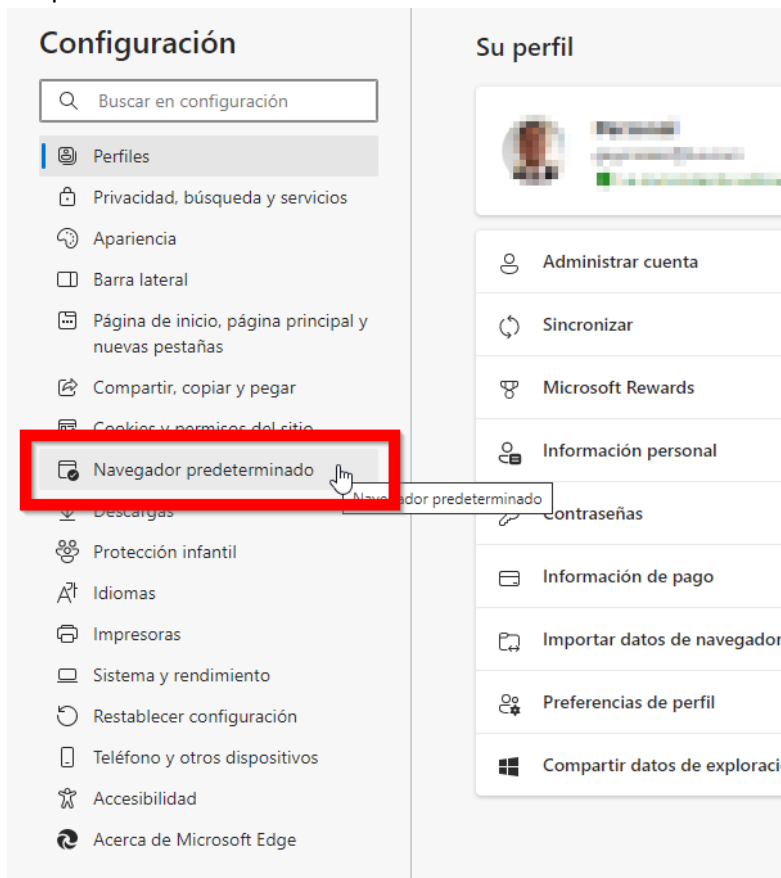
Configuración

Buscar en configuración

Perfiles

Privacidad, búsqueda y servicios

Apariencia

Barra lateral

Página de inicio, página principal y nuevas pestañas

Compartir, copiar y pegar

Cookies y permisos del sitio

Navegador predeterminado

Descargas

Protección infantil

Idiomas

Impresoras

Sistema y rendimiento

Restablecer configuración

Teléfono y otros dispositivos

Accesibilidad

Acerca de Microsoft Edge

Navegador predeterminado

Su perfil

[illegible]

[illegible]

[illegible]

Administrar cuenta

Sincronizar

Microsoft Rewards

Información personal

Contraseñas

Información de pago

Importar datos de navegador

Preferencias de perfil

Compartir datos de exploraci